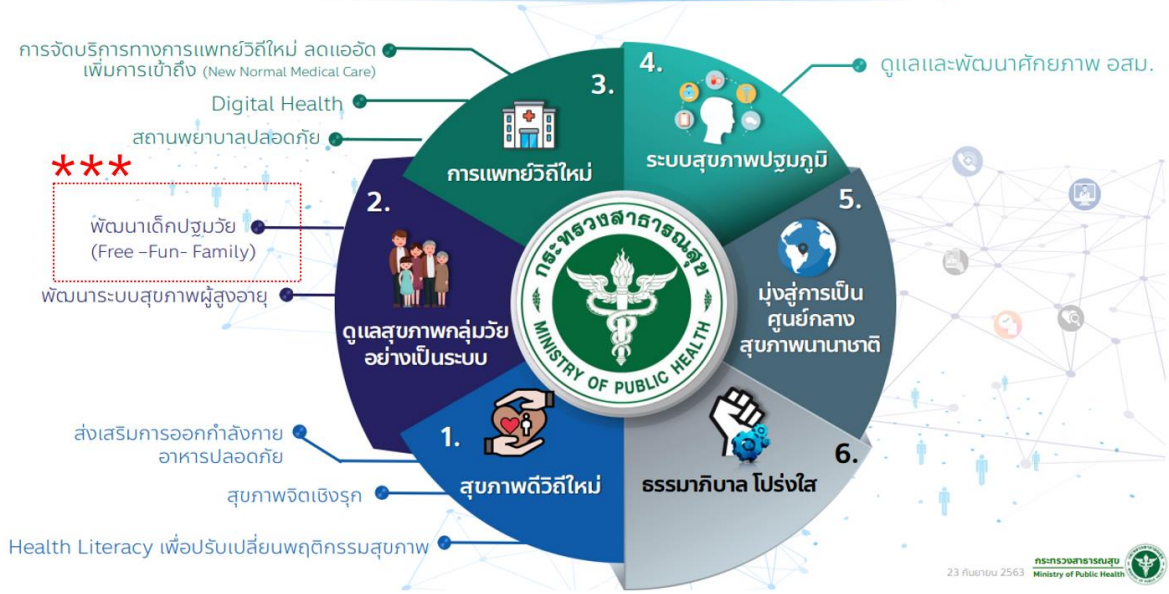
การจัดบริการทางการแพทย์วิถีใหม่ ลดแออัด เพิ่มการเข้าถึง (New Normal Medical Care)

Digital Health

สถานพยาบาลปลอดภัย

***

พัฒนาเด็กปฐมวัย (Free –Fun- Family)

พัฒนาระบบสุขภาพผู้สูงอายุ

ส่งเสริมการออกกำลังกาย อาหารปลอดภัย

สุขภาพจิตเชิงรุก

Health Literacy เพื่อปรับเปลี่ยนพฤติกรรมสุขภาพ

ดูแลและพัฒนาศักยภาพ อสม.

3. การแพทย์วิถีใหม่

4. ระบบสุขภาพปฐมภูมิ

2. ดูแลสุขภาพกลุ่มวัยอย่างเป็นระบบ

5. มุ่งสู่การเป็นศูนย์กลางสุขภาพนานาชาติ

1. สุขภาพดีวิถีใหม่

6. ธรรมาภิบาล โปร่งใส

กระทรวงสาธารณสุข

MINISTRY OF PUBLIC HEALTH

23 กันยายน 2563

กระทรวงสาธารณสุข
Ministry of Public Health